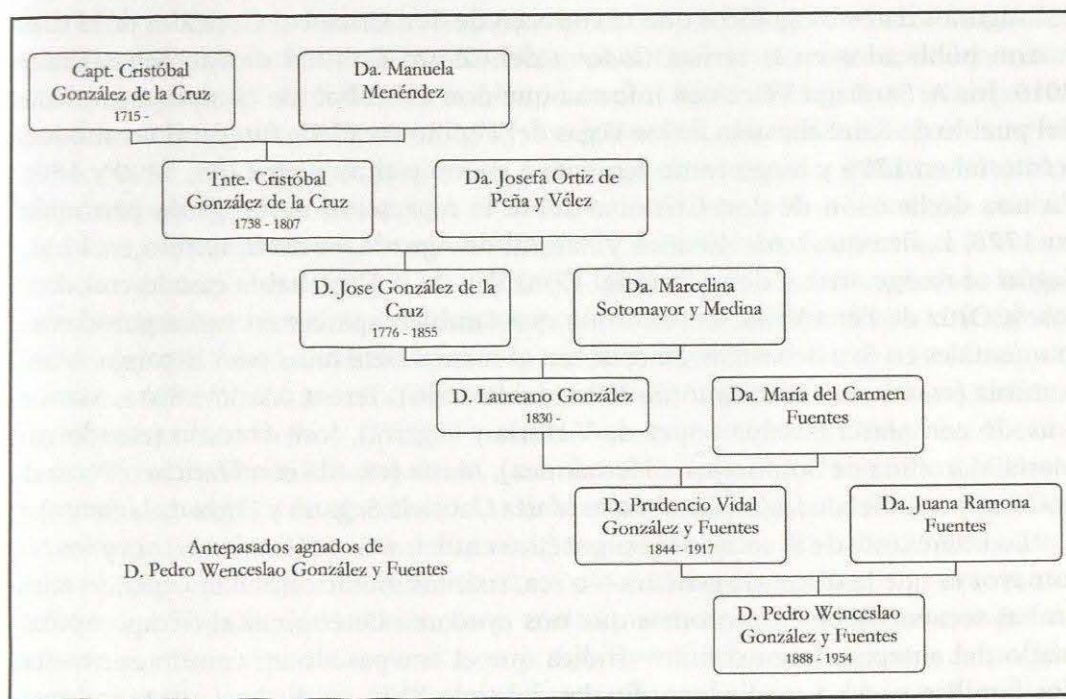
Capt. Cristóbal González de la Cruz
1715 -

Da. Manuela Menéndez

Tnte. Cristóbal González de la Cruz
1738 - 1807

Da. Josefa Ortiz de Peña y Vélez

D. Jose González de la Cruz
1776 - 1855

Da. Marcelina Sotomayor y Medina

D. Laureano González
1830 -

Da. María del Carmen Fuentes

D. Prudencio Vidal González y Fuentes
1844 - 1917

Da. Juana Ramona Fuentes

Antepasados agnados de D. Pedro Wenceslao González y Fuentes

D. Pedro Wenceslao González y Fuentes
1888 - 1954